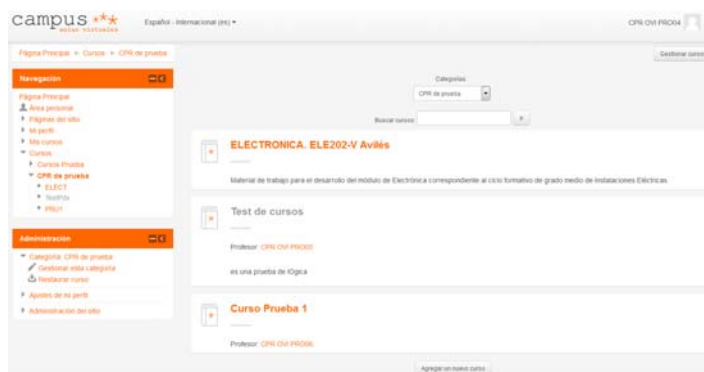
campus aulas virtuales

Español - Internacional (es) ▾

CPR OVI PROO4

Página Principal ► Cursos ► CPR de prueba

Gestionar cursos

Navegación

Página Principal
Área personal
Páginas del sitio
Mi perfil
Mis cursos
Cursos
Cursos Prueba
CPR de prueba
ELECT
TestPdx
PRU1

Administración

Categoría: CPR de prueba
Gestionar esta categoría
Restaurar curso
Ajustes de mi perfil
Administración del sitio

Categorías
CPR de prueba

Buscar cursos

ELECTRONICA. ELE202-V Avilés

Material de trabajo para el desarrollo del módulo de Electrónica correspondiente al ciclo formativo de grado medio de Instalaciones Eléctricas.

Test de cursos

Profesor: CPR OVI PROO3

es una prueba de lOgica

Curso Prueba 1

Profesor: CPR OVI PROO6

Agregar un nuevo curso